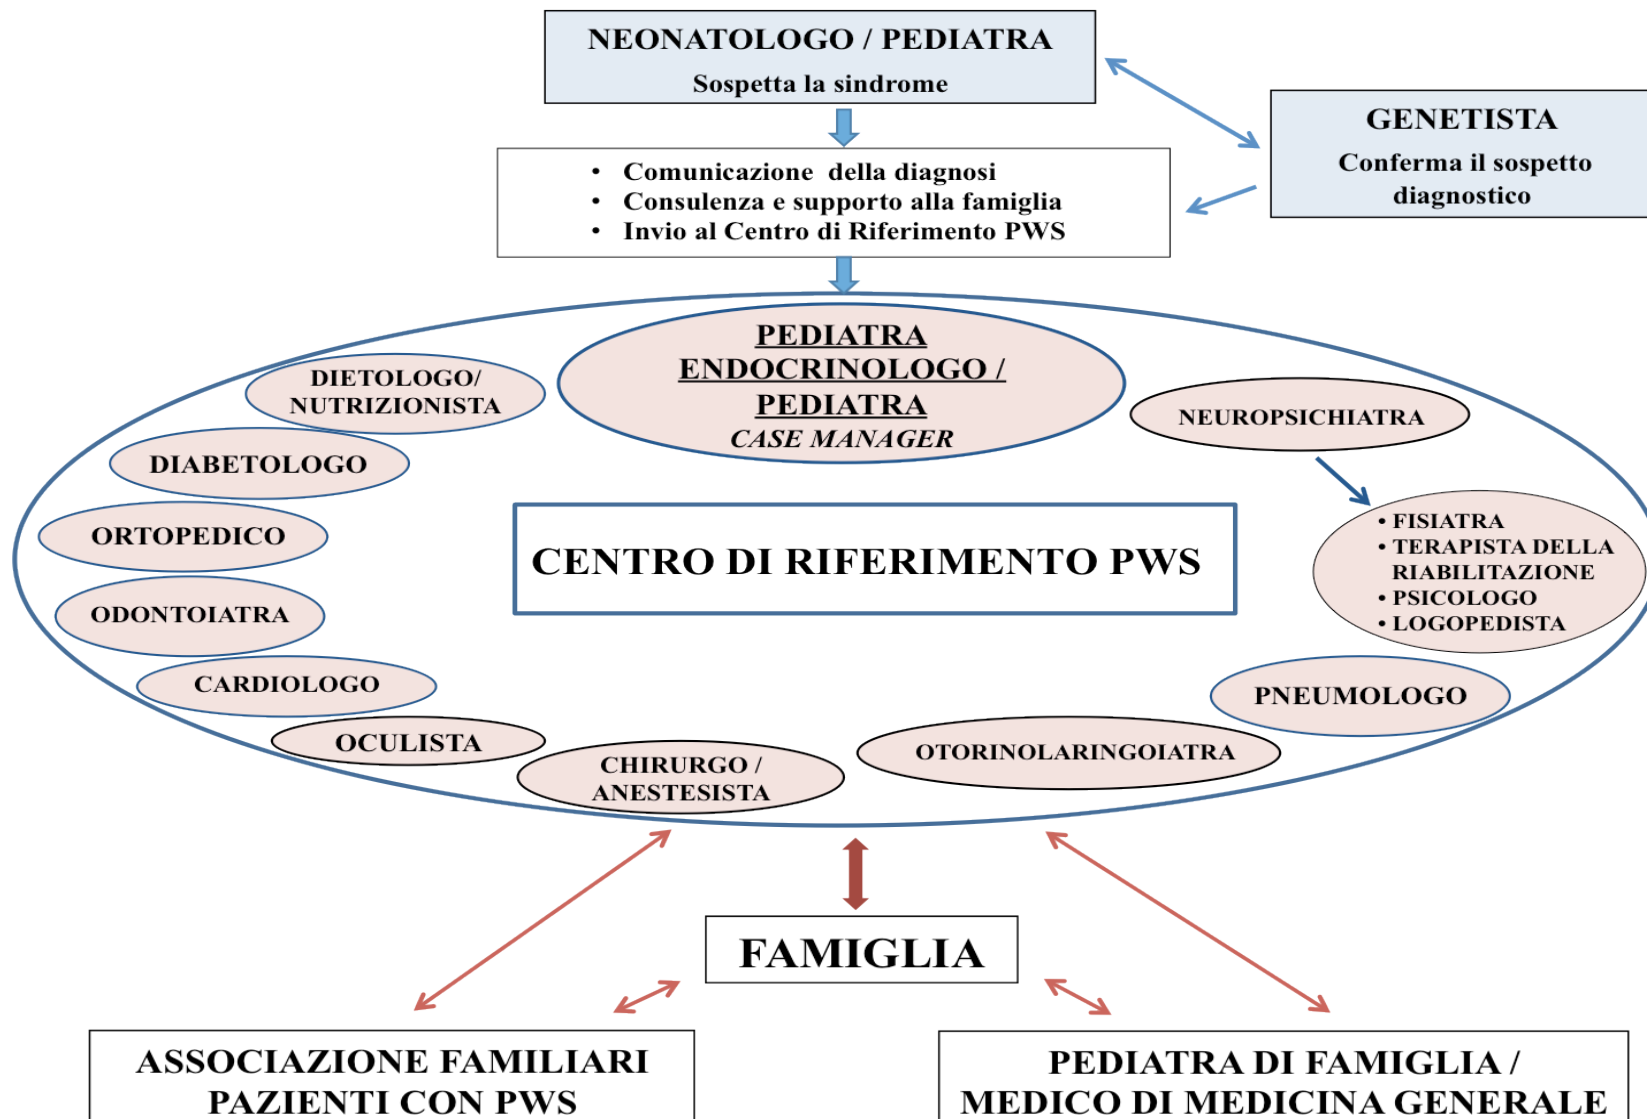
NEONATOLOGO / PEDIATRA
Sospetta la sindrome

GENETISTA
Conferma il sospetto diagnostico

• Comunicazione della diagnosi
• Consulenza e supporto alla famiglia
• Invio al Centro di Riferimento PWS

PEDIATRA ENDOCRINOLOGO / PEDIATRA
CASE MANAGER

DIETOLOGO/ NUTRIZIONISTA

DIABETOLOGO

ORTOPEDICO

ODONTOIATRA

CARDIOLOGO

OCULISTA

CHIRURGO / ANESTESISTA

OTORINOLARINGOIATRA

PNEUMOLOGO

NEUROPSICHIATRA

• FISIATRA
• TERAPISTA DELLA RIABILITAZIONE
• PSICOLOGO
• LOGOPEDISTA

CENTRO DI RIFERIMENTO PWS

FAMIGLIA

ASSOCIAZIONE FAMILIARI PAZIENTI CON PWS

PEDIATRA DI FAMIGLIA / MEDICO DI MEDICINA GENERALE